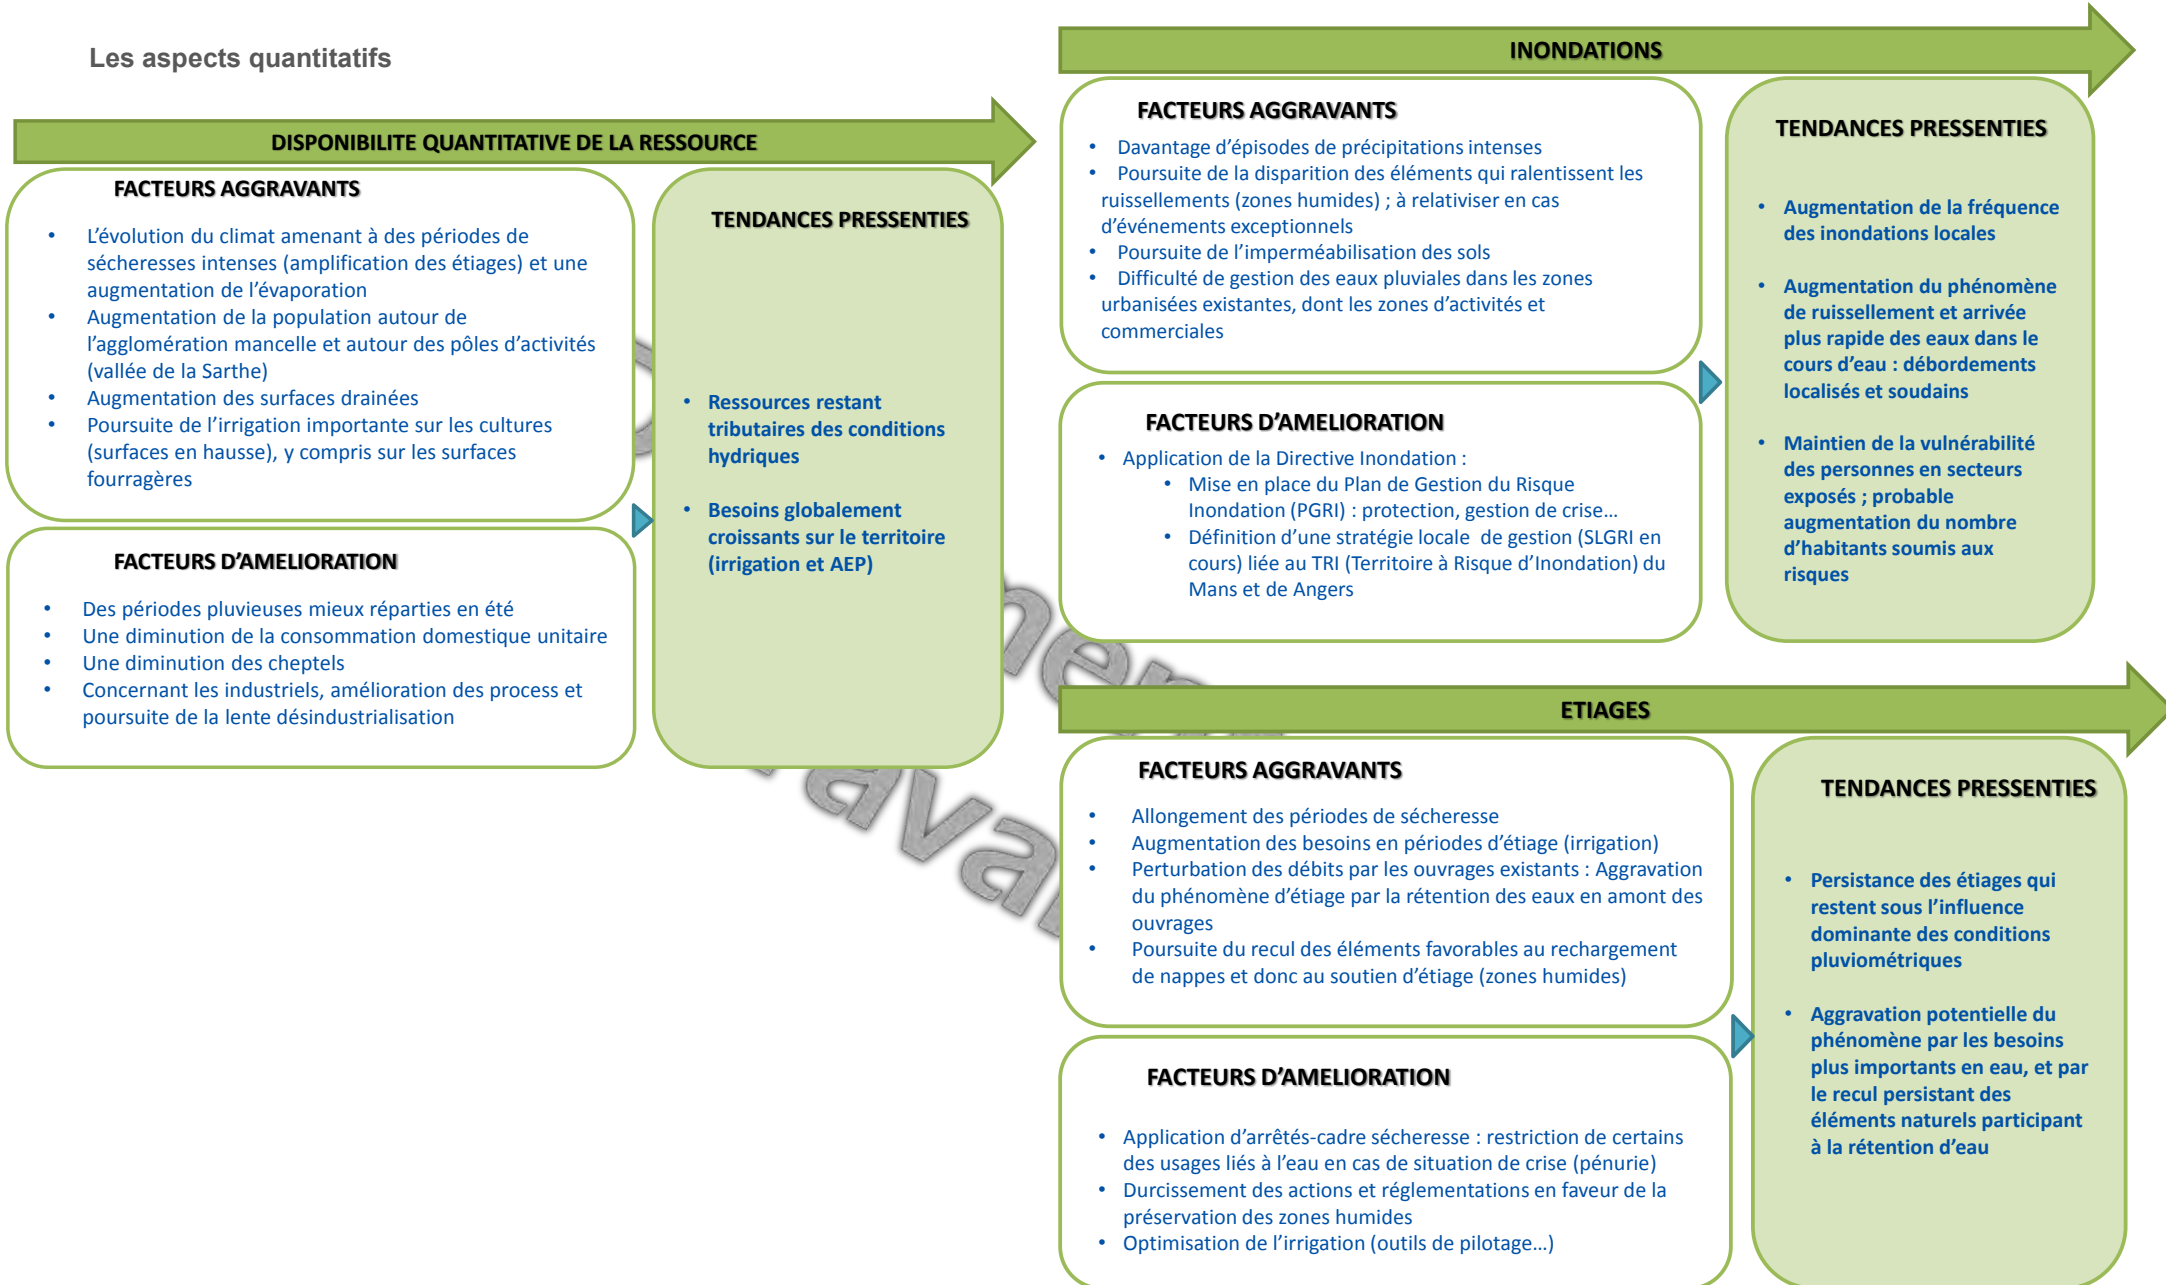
Les aspects quantitatifs

DISPONIBILITE QUANTITATIVE DE LA RESSOURCE

FACTEURS AGGRAVANTS

- L'évolution du climat amenant à des périodes de sécheresses intenses (amplification des étiages) et une augmentation de l'évaporation
- Augmentation de la population autour de l'agglomération mancelle et autour des pôles d'activités (vallée de la Sarthe)
- Augmentation des surfaces drainées
- Poursuite de l'irrigation importante sur les cultures (surfaces en hausse), y compris sur les surfaces fourragères

FACTEURS D'AMELIORATION

- Des périodes pluvieuses mieux réparties en été
- Une diminution de la consommation domestique unitaire
- Une diminution des cheptels
- Concernant les industriels, amélioration des process et poursuite de la lente désindustrialisation

TENDANCES PRESSENTIES

- Ressources restant tributaires des conditions hydriques
- Besoins globalement croissants sur le territoire (irrigation et AEP)

INONDATIONS

FACTEURS AGGRAVANTS

- Davantage d'épisodes de précipitations intenses
- Poursuite de la disparition des éléments qui ralentissent les ruissellements (zones humides) ; à relativiser en cas d'événements exceptionnels
- Poursuite de l'imperméabilisation des sols
- Difficulté de gestion des eaux pluviales dans les zones urbanisées existantes, dont les zones d'activités et commerciales

FACTEURS D'AMELIORATION

- Application de la Directive Inondation :
  - Mise en place du Plan de Gestion du Risque Inondation (PGRI) : protection, gestion de crise…
  - Définition d'une stratégie locale de gestion (SLGRI en cours) liée au TRI (Territoire à Risque d'Inondation) du Mans et de Angers

TENDANCES PRESSENTIES

- Augmentation de la fréquence des inondations locales
- Augmentation du phénomène de ruissellement et arrivée plus rapide des eaux dans le cours d'eau : débordements localisés et soudains
- Maintien de la vulnérabilité des personnes en secteurs exposés ; probable augmentation du nombre d'habitants soumis aux risques

ETIAGES

FACTEURS AGGRAVANTS

- Allongement des périodes de sécheresse
- Augmentation des besoins en périodes d'étiage (irrigation)
- Perturbation des débits par les ouvrages existants : Aggravation du phénomène d'étiage par la rétention des eaux en amont des ouvrages
- Poursuite du recul des éléments favorables au rechargement de nappes et donc au soutien d'étiage (zones humides)

FACTEURS D'AMELIORATION

- Application d'arrêtés-cadre sécheresse : restriction de certains des usages liés à l'eau en cas de situation de crise (pénurie)
- Durcissement des actions et réglementations en faveur de la préservation des zones humides
- Optimisation de l'irrigation (outils de pilotage…)

TENDANCES PRESSENTIES

- Persistance des étiages qui restent sous l'influence dominante des conditions pluviométriques
- Aggravation potentielle du phénomène par les besoins plus importants en eau, et par le recul persistant des éléments naturels participant à la rétention d'eau